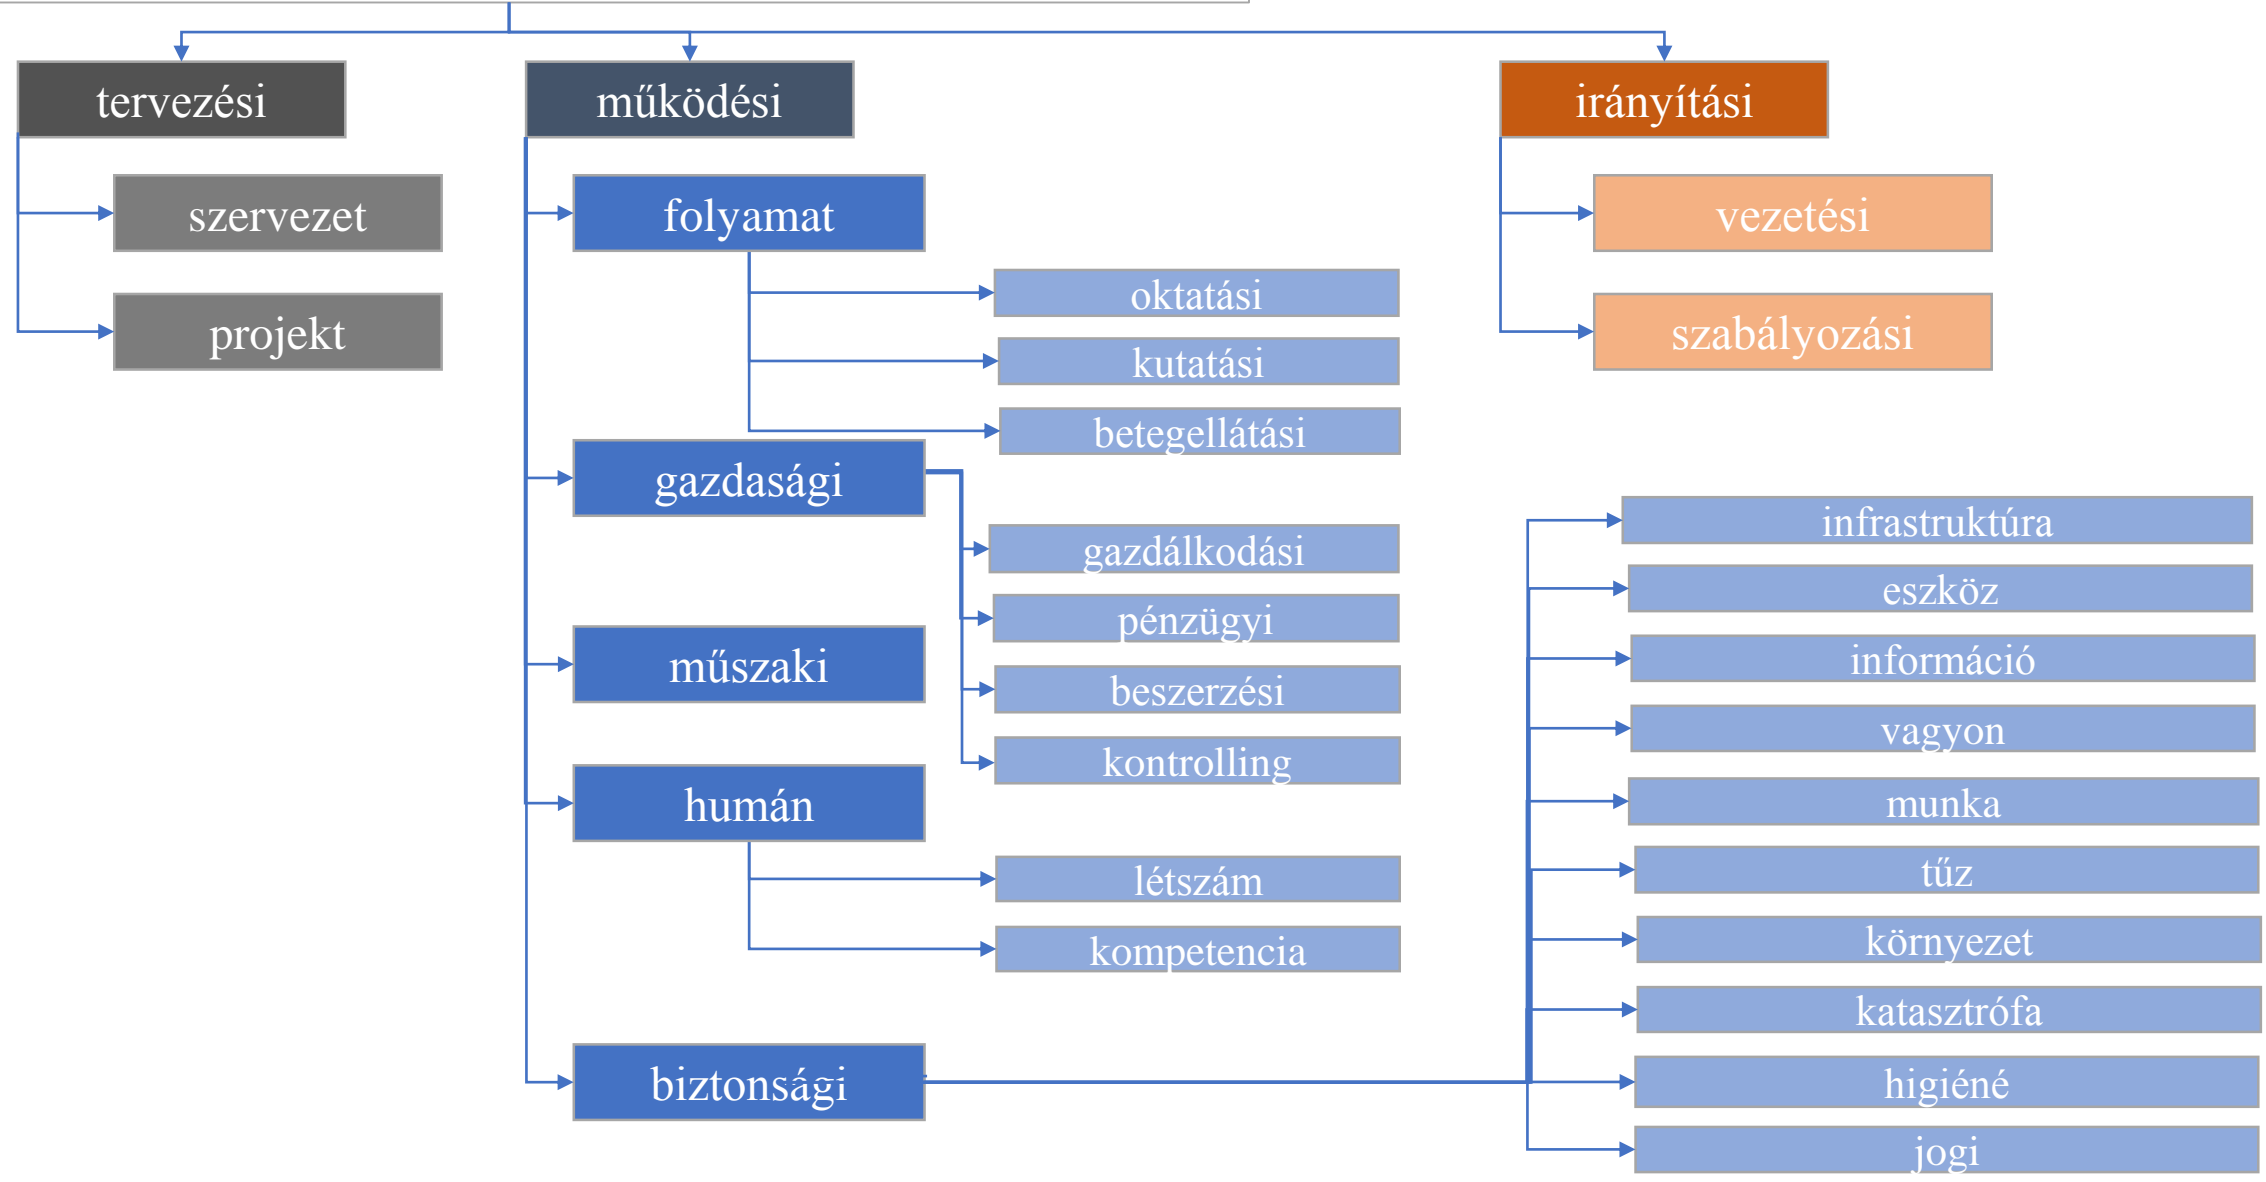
tervezési
szervezet
projekt
működési
folyamat
oktatási
kutatási
betegellátási
gazdasági
gazdálkodási
pénzügyi
beszerzési
kontrolling
műszaki
humán
létszám
kompetencia
biztonsági
irányítási
vezetési
szabályozási
infrastruktúra
eszköz
információ
vagyon
munka
tűz
környezet
katasztrófa
higiéné
jogi